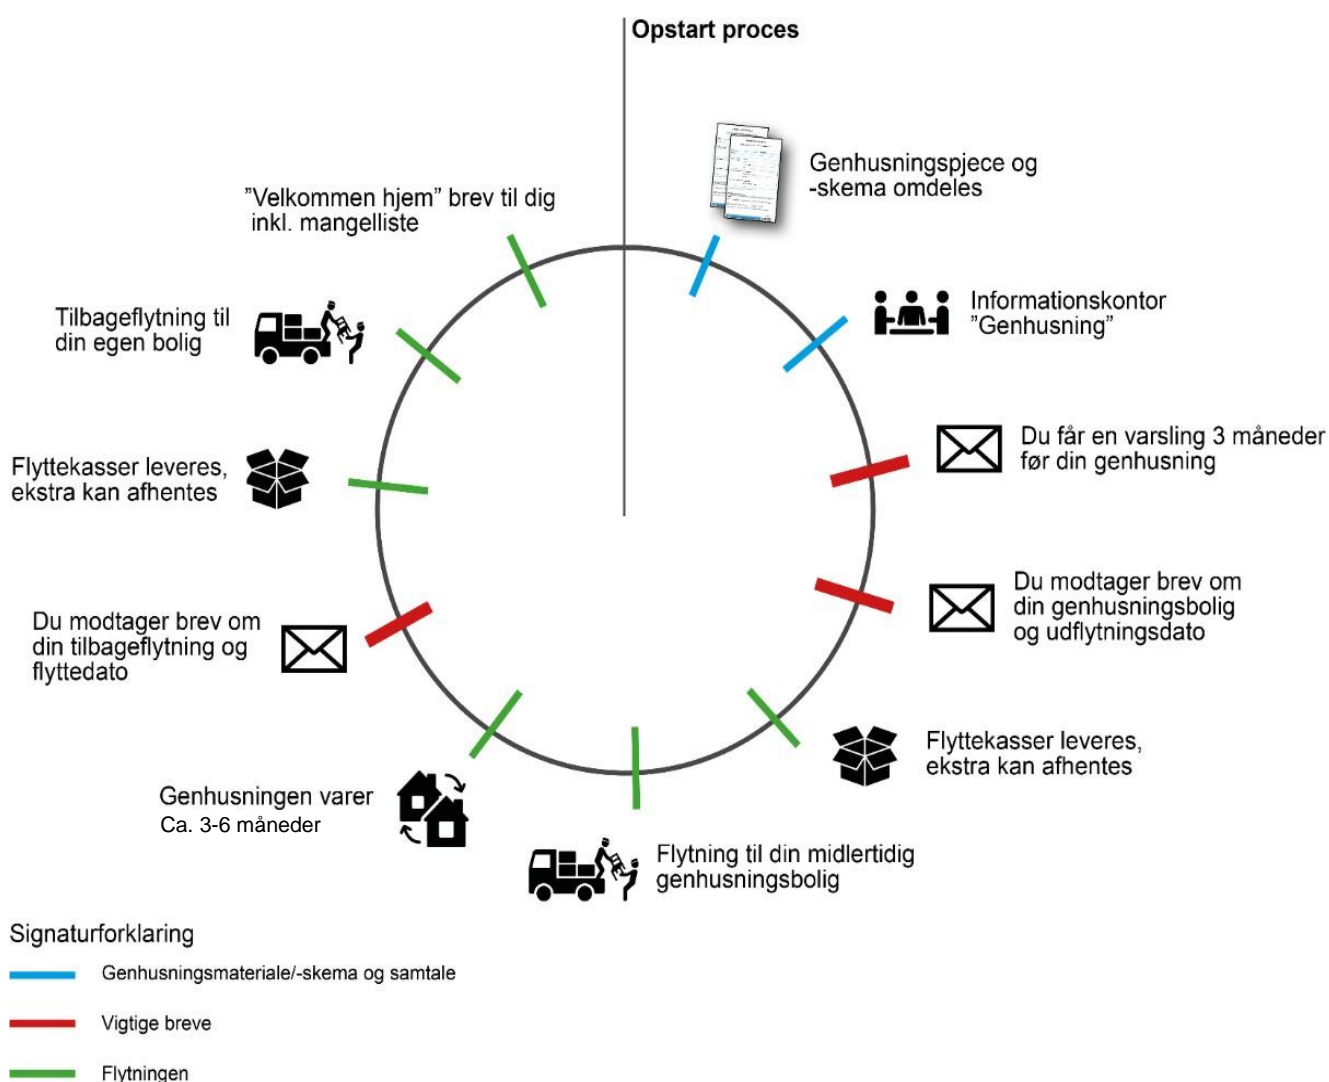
Opstart proces

Genhusningspjece og -skema omdeles

Informationskontor ”Genhusning”

Du får en varsling 3 måneder før din genhusning

Du modtager brev om din genhusningsbolig og udflytningsdato

Flyttekasser leveres, ekstra kan afhentes

Flytning til din midlertidig genhusningsbolig

Genhusningen varer
Ca. 3-6 måneder

Du modtager brev om din tilbageflytning og flyttedato

Flyttekasser leveres, ekstra kan afhentes

Tilbageflytning til din egen bolig

”Velkommen hjem” brev til dig inkl. mangelliste

Signaturforklaring

Genhusningsmateriale/-skema og samtale

Vigtige breve

Flytningen